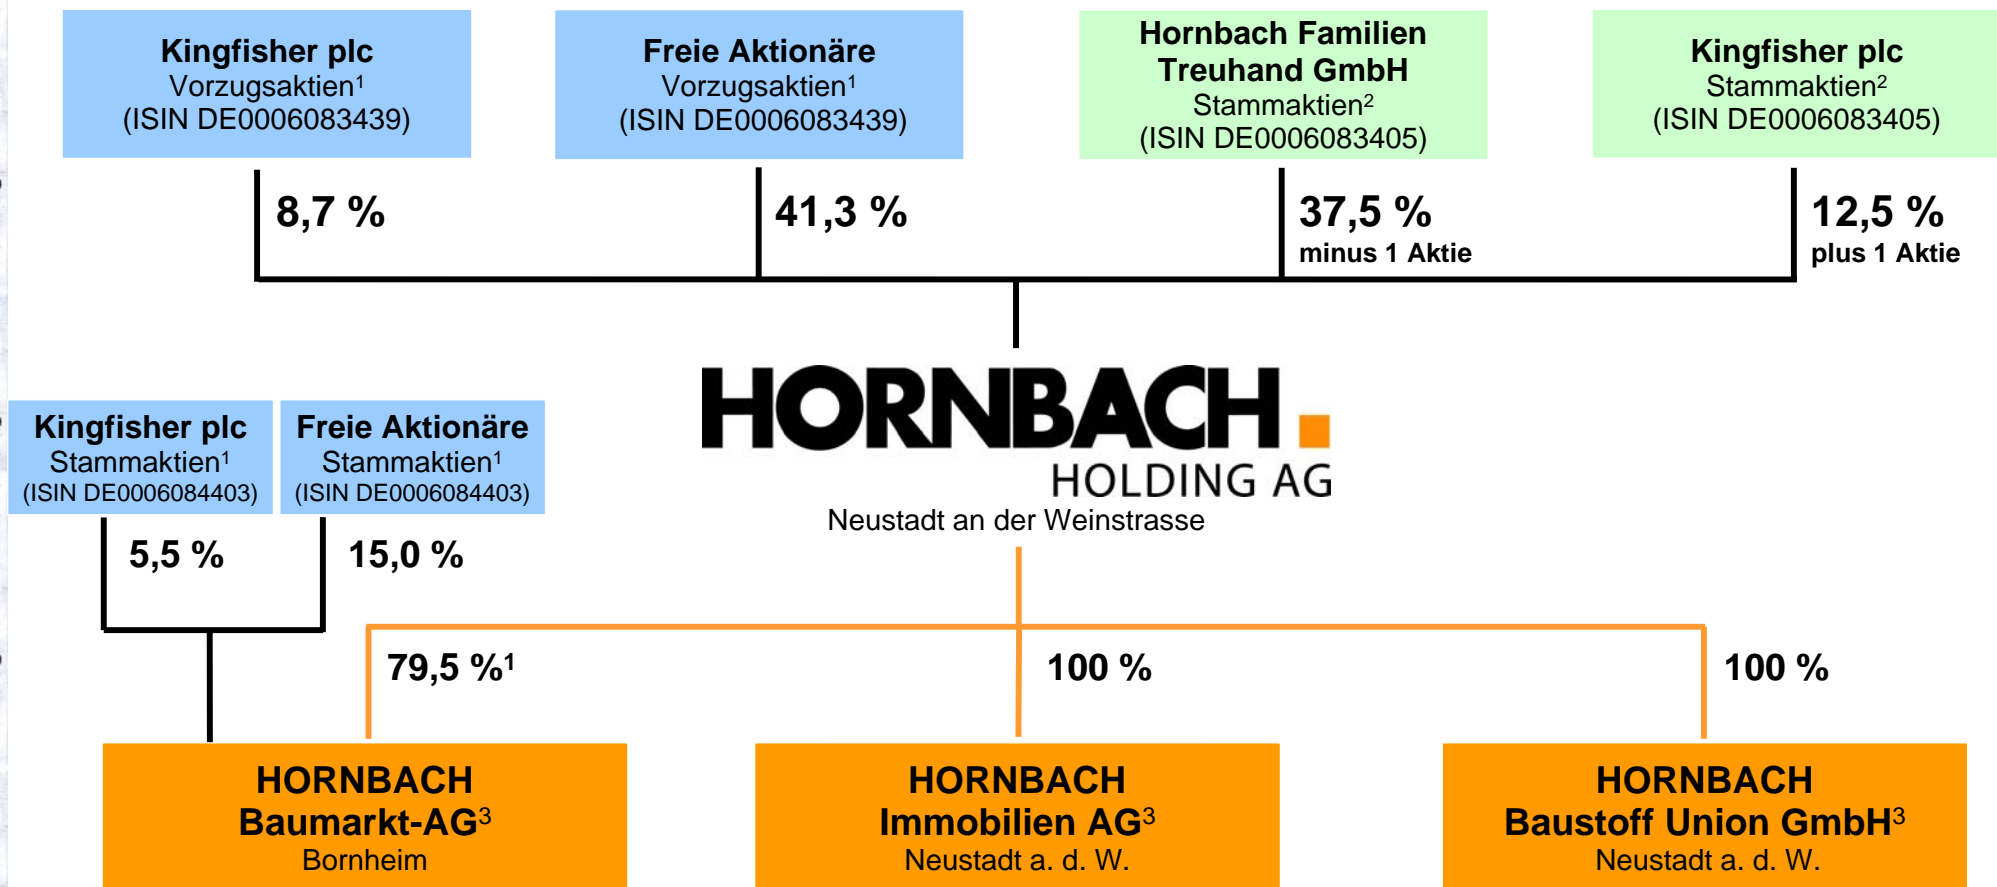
Kingfisher plc
Vorzugsaktien¹
(ISIN DE0006083439)

Freie Aktionäre
Vorzugsaktien¹
(ISIN DE0006083439)

Hornbach Familien Treuhand GmbH
Stammaktien²
(ISIN DE0006083405)

Kingfisher plc
Stammaktien²
(ISIN DE0006083405)

8,7 %

41,3 %

37,5 %
minus 1 Aktie

12,5 %
plus 1 Aktie

HORNBACH
HOLDING AG
Neustadt an der Weinstrasse

Kingfisher plc
Stammaktien¹
(ISIN DE0006084403)

Freie Aktionäre
Stammaktien¹
(ISIN DE0006084403)

5,5 %

15,0 %

79,5 %¹

100 %

100 %

HORNBACH
Baumarkt-AG³
Bornheim

HORNBACH
Immobilien AG³
Neustadt a. d. W.

HORNBACH
Baustoff Union GmbH³
Neustadt a. d. W.